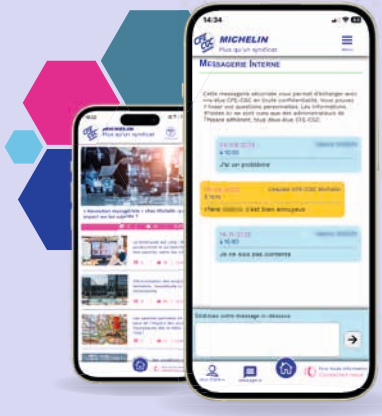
14:34

CFE-CGC MICHELIN
Plus qu'un syndicat

Menu

MESSAGERIE INTERNE

Cette messagerie sécurisée vous permet d'échanger avec vos élus CFE-CGC en toute confidentialité. Vous pouvez y poser vos questions personnelles. Les informations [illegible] ne sont vues que des administrateurs de l'Espace adhérent, tous élus CFE-CGC.

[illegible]
à 10:00
J'ai un problème

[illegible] CFE-CGC Michelin
à 15:15
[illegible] c'est bien envoyé

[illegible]
à 16:40
Je ne suis pas content

Saisissez votre message ci-dessous

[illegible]

CFE-CGC MICHELIN
Plus qu'un syndicat

« Invention managériale » chez Michelin : quel impact sur les salariés ?

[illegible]